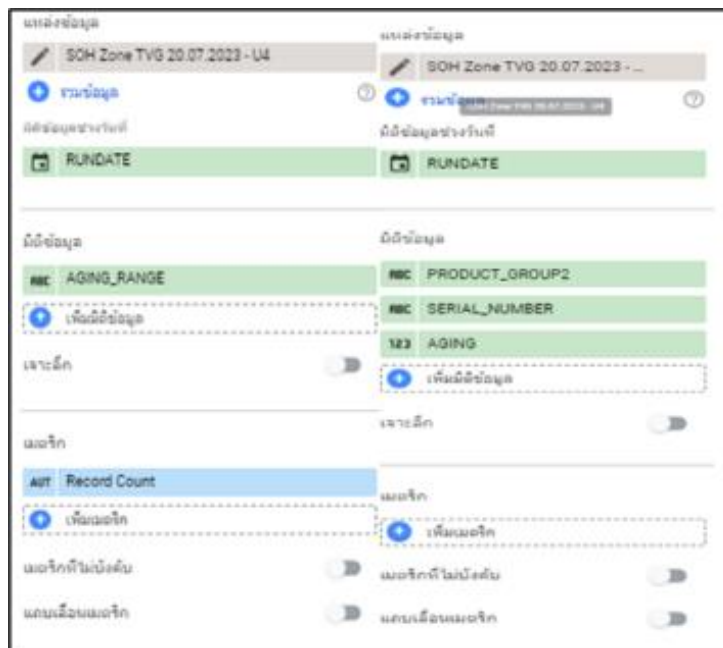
แหล่งข้อมูล

SOH Zone TVG 20.07.2023 - U4

รวมข้อมูล

มิติข้อมูลช่วงวันที่

RUNDATE

มิติข้อมูล

ABC AGING_RANGE

เพิ่มมิติข้อมูล

เจาะลึก

เมตริก

AUT Record Count

เพิ่มเมตริก

เมตริกที่ไม่บังคับ

แถบเลื่อนเมตริก

แหล่งข้อมูล

SOH Zone TVG 20.07.2023 - ...

รวมข้อมูล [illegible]

มิติข้อมูลช่วงวันที่

RUNDATE

มิติข้อมูล

ABC PRODUCT_GROUP2

ABC SERIAL_NUMBER

123 AGING

เพิ่มมิติข้อมูล

เจาะลึก

เมตริก

เพิ่มเมตริก

เมตริกที่ไม่บังคับ

แถบเลื่อนเมตริก